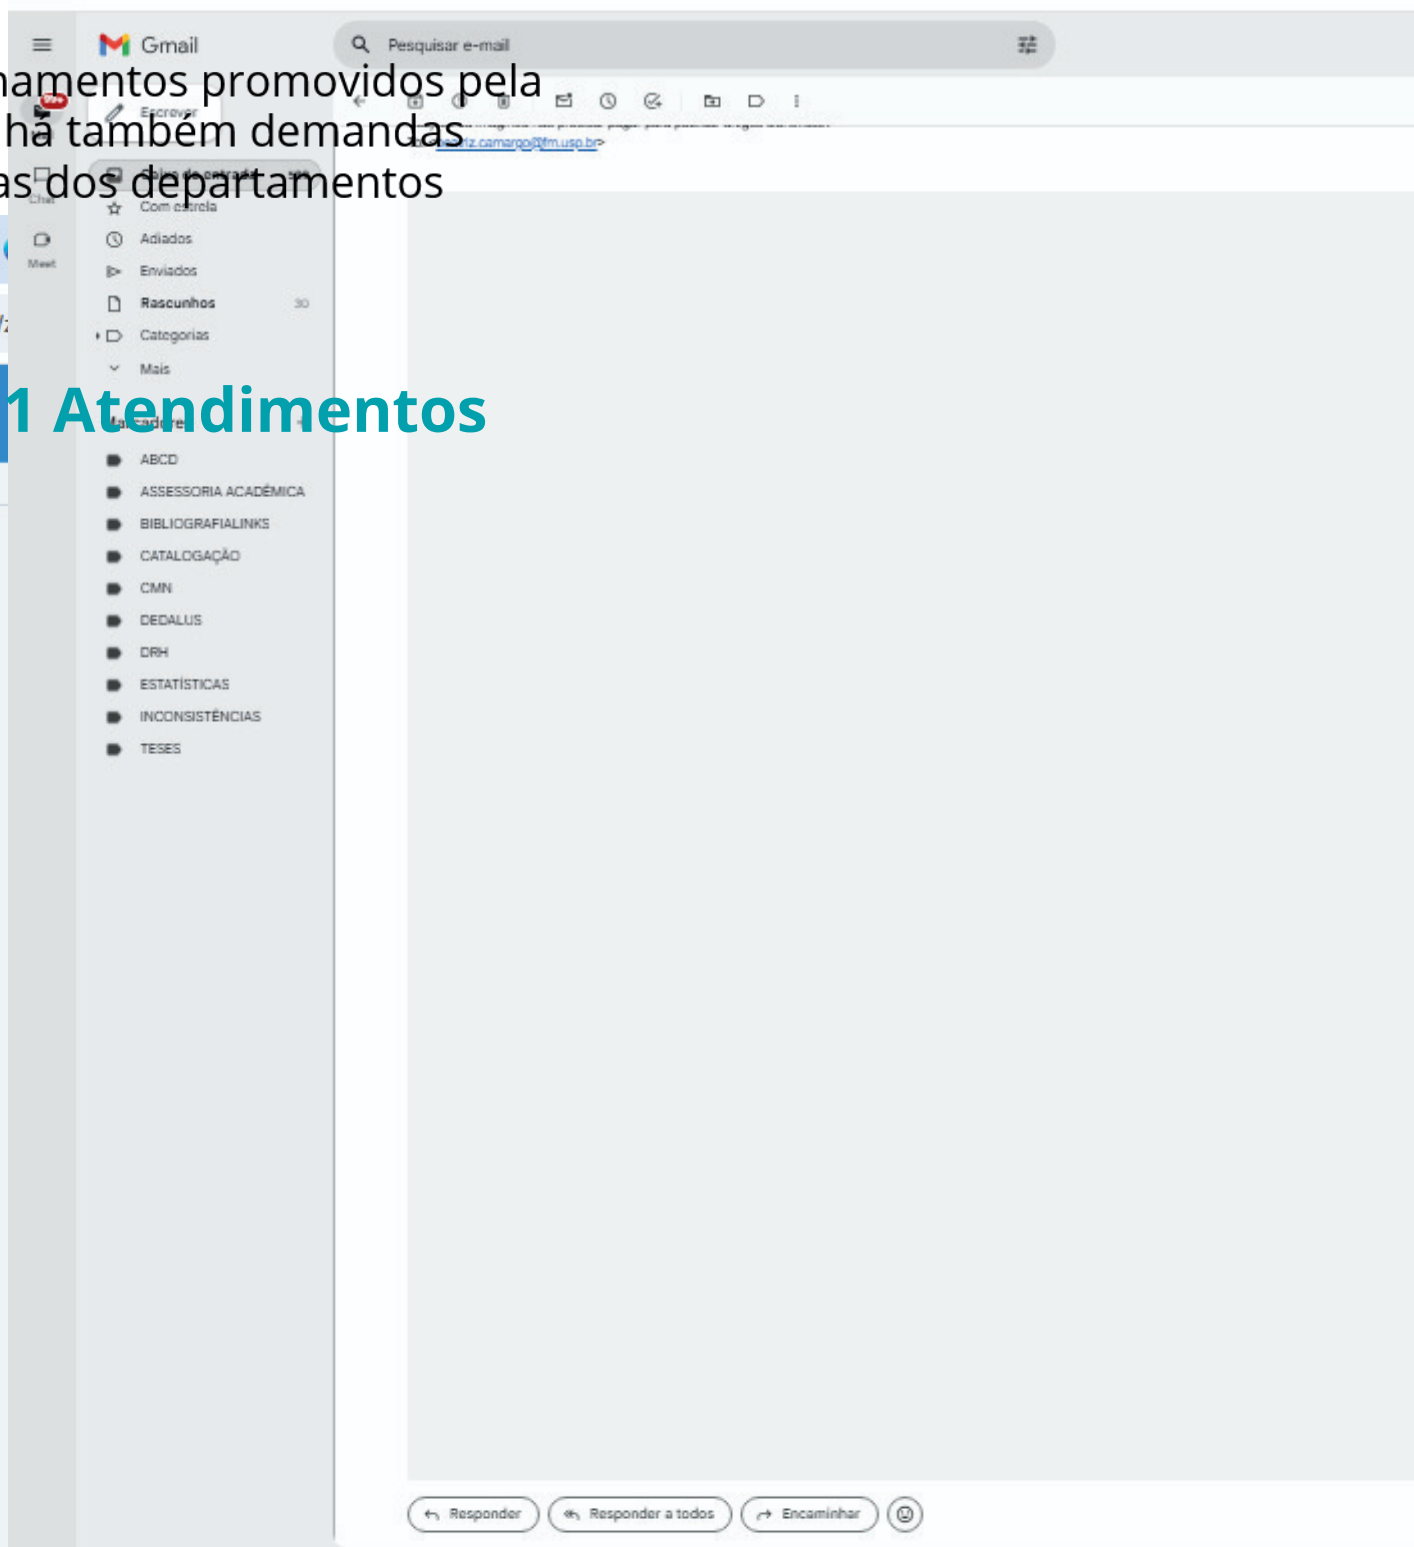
Gmail

Pesquisar e-mail

namentos promovidos pela
há também demandas
as dos departamentos

Escrever

Caixa de entrada

Chat

Com estrela

Meet

Adiados

Enviados

Rascunhos 30

Categorias

Mais

1 Atendimentos

Marcadores

ABCD

ASSESSORIA ACADÊMICA

BIBLIOGRAFIALINKS

CATALOGAÇÃO

CMN

DEDALUS

DRH

ESTATÍSTICAS

INCONSISTÊNCIAS

TESES

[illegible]iz.camargo@fm.usp.br>

Responder

Responder a todos

Encaminhar